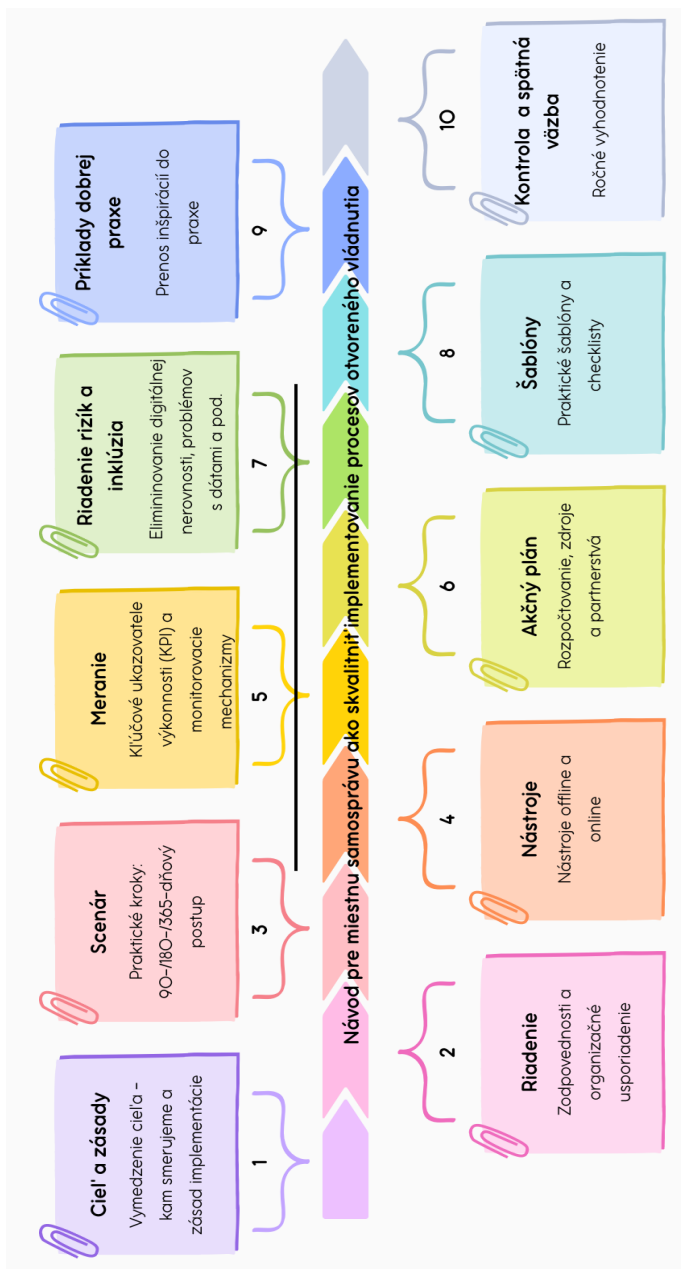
Návod pre miestnu samosprávu ako skvalitniť implementovanie procesov otvoreného vládnutia

1

Cieľ a zásady

Vymedzenie cieľa – kam smerujeme a zásad implementácie

2

Riadenie

Zodpovednosti a organizačné usporiadenie

3

Scenár

Praktické kroky: 90-/180-/365-dňový postup

4

Nástroje

Nástroje offline a online

5

Meranie

Kľúčové ukazovatele výkonnosti (KPI) a monitorovacie mechanizmy

6

Akčný plán

Rozpočtovanie, zdroje a partnerstvá

7

Riadenie rizík a inklúzia

Elimininovanie digitálnej nerovnosti, problémov s dátami a pod.

8

Šablóny

Praktické šablóny a checklisty

9

Príklady dobrej praxe

Prenos inšpirácií do praxe

10

Kontrola a spätná väzba

Ročné vyhodnotenie